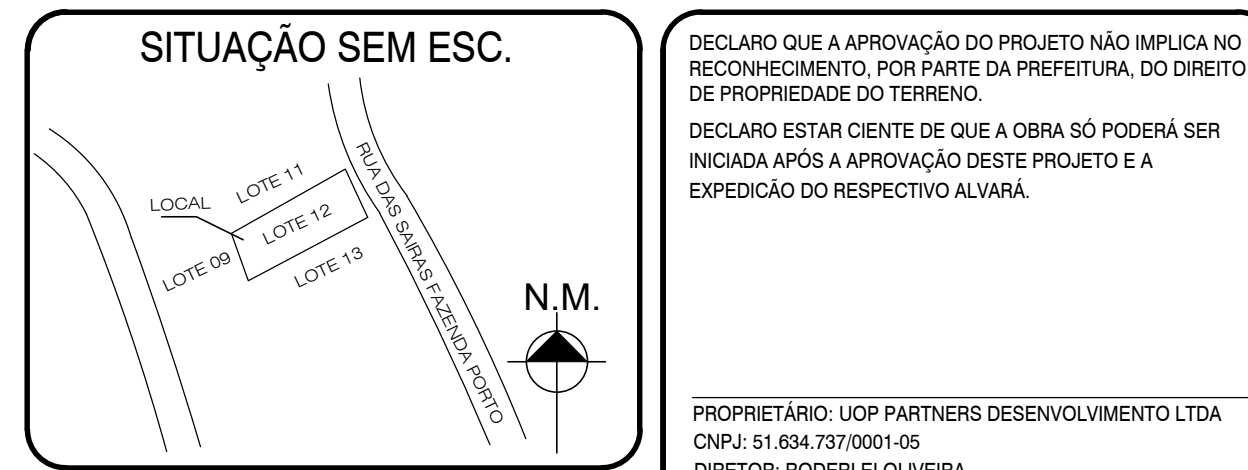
SITUAÇÃO SEM ESC.

LOCAL

LOTE 11

LOTE 12

LOTE 09

LOTE 13

RUA DAS SAIRAS FAZENDA PORTO

N.M.

DECLARO QUE A APROVAÇÃO DO PROJETO NÃO IMPLICA NO RECONHECIMENTO, POR PARTE DA PREFEITURA, DO DIREITO DE PROPRIEDADE DO TERRENO.

DECLARO ESTAR CIENTE DE QUE A OBRA SÓ PODERÁ SER INICIADA APÓS A APROVAÇÃO DESTE PROJETO E A EXPEDICÃO DO RESPECTIVO ALVARÁ.

PROPRIETÁRIO: UOP PARTNERS DESENVOLVIMENTO LTDA
CNPJ: 51.634.737/0001-05
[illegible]